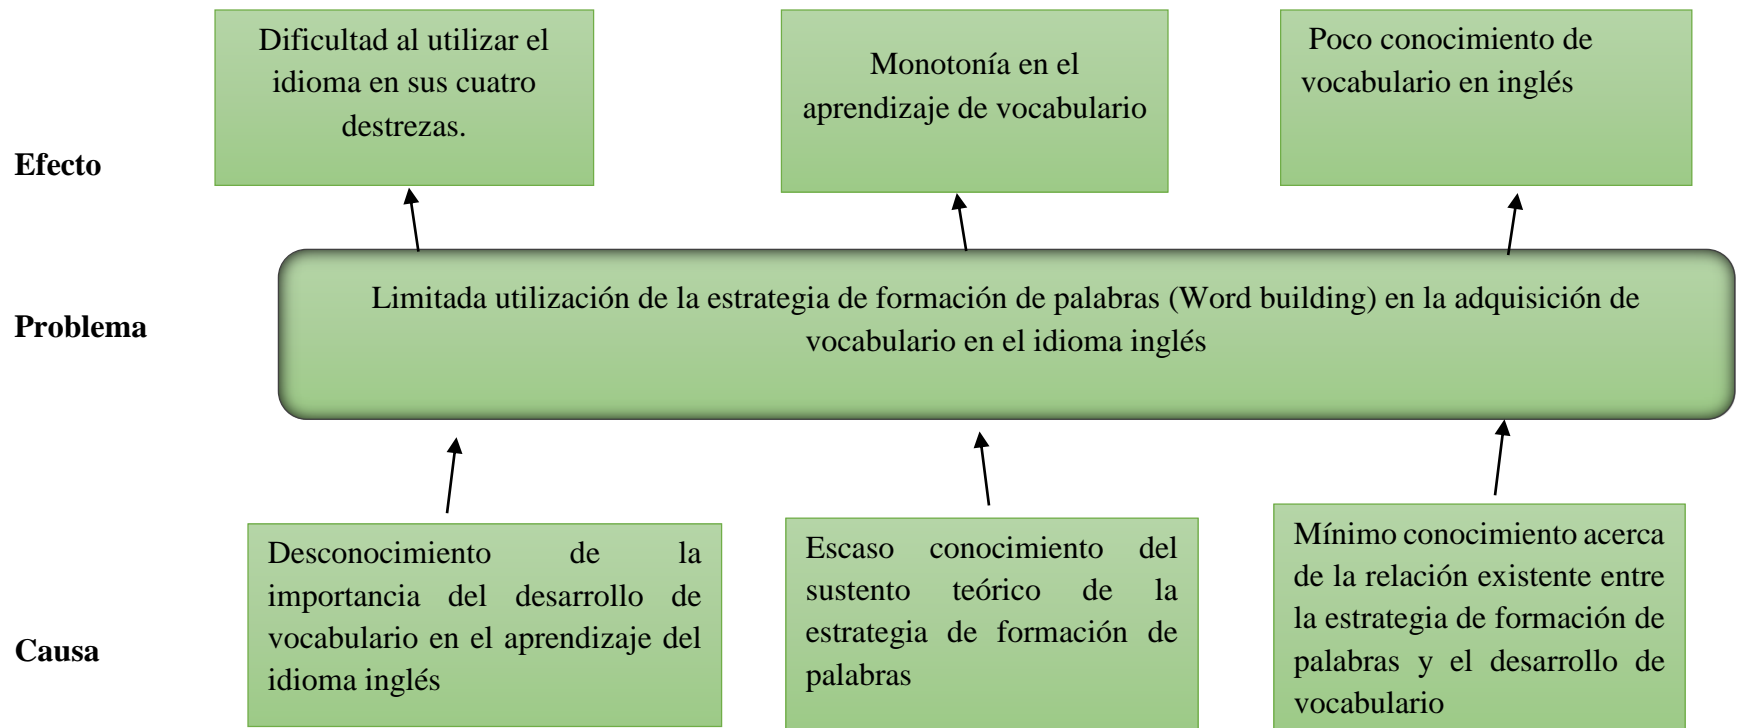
Dificultad al utilizar el idioma en sus cuatro destrezas.

Monotonía en el aprendizaje de vocabulario

Poco conocimiento de vocabulario en inglés

Efecto

Problema

Limitada utilización de la estrategia de formación de palabras (Word building) en la adquisición de vocabulario en el idioma inglés

Causa

Desconocimiento de la importancia del desarrollo de vocabulario en el aprendizaje del idioma inglés

Escaso conocimiento del sustento teórico de la estrategia de formación de palabras

Mínimo conocimiento acerca de la relación existente entre la estrategia de formación de palabras y el desarrollo de vocabulario